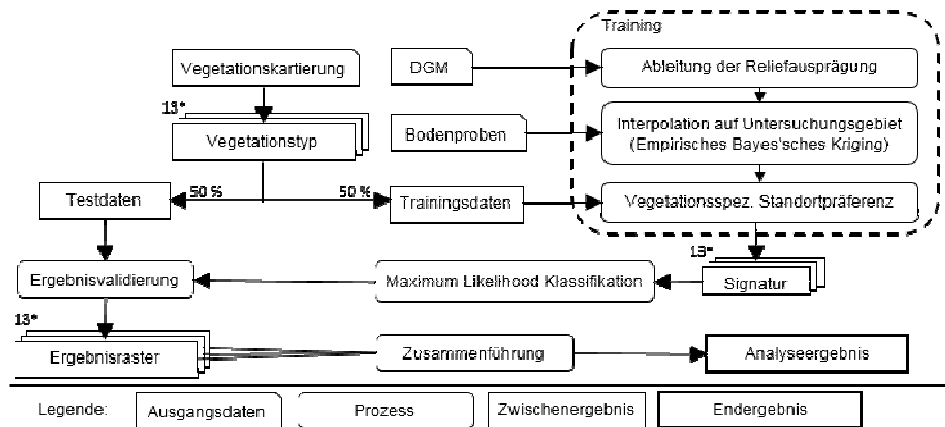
Training

Vegetationskartierung

DGM

Ableitung der Reliefausprägung

13*

Vegetationstyp

Bodenproben

Interpolation auf Untersuchungsgebiet (Empirisches Bayes'sches Kriging)

Testdaten

50 %

50 %

Trainingsdaten

Vegetationsspez. Standortpräferenz

13*

Ergebnisvalidierung

Maximum Likelihood Klassifikation

Signatur

13*

Ergebnisraster

Zusammenführung

Analyseergebnis

Legende:

Ausgangsdaten

Prozess

Zwischenergebnis

Endergebnis